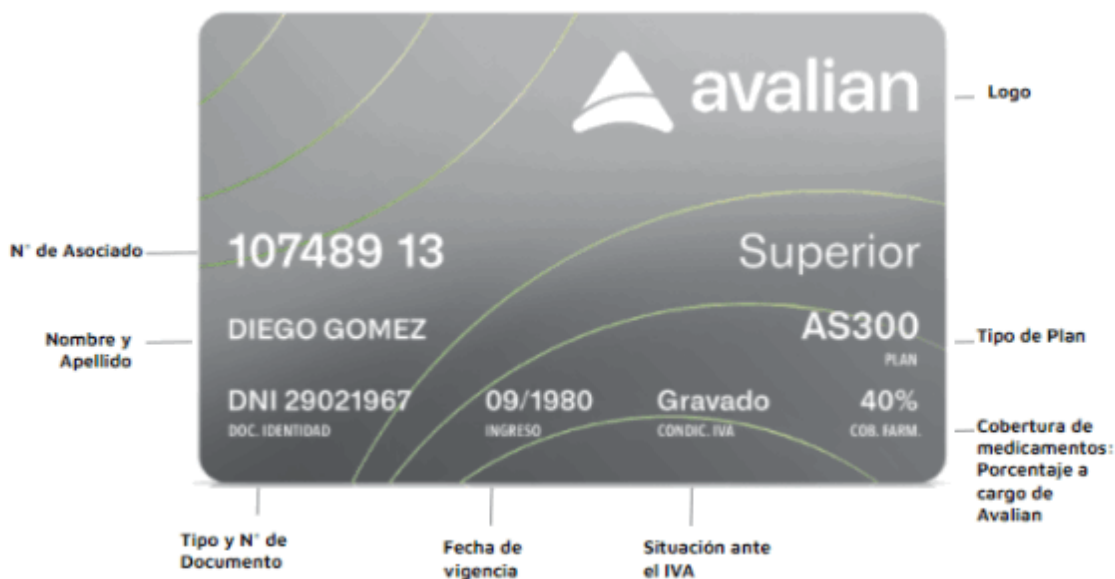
avalian

Logo

N° de Asociado

107489 13

Superior

Nombre y Apellido

DIEGO GOMEZ

AS300
PLAN

Tipo de Plan

DNI 29021967
DOC. IDENTIDAD

09/1980
INGRESO

Gravado
CONDIC. IVA

40%
COB. FARM.

Cobertura de medicamentos: Porcentaje a cargo de Avalian

Tipo y N° de Documento

Fecha de vigencia

Situación ante el IVA